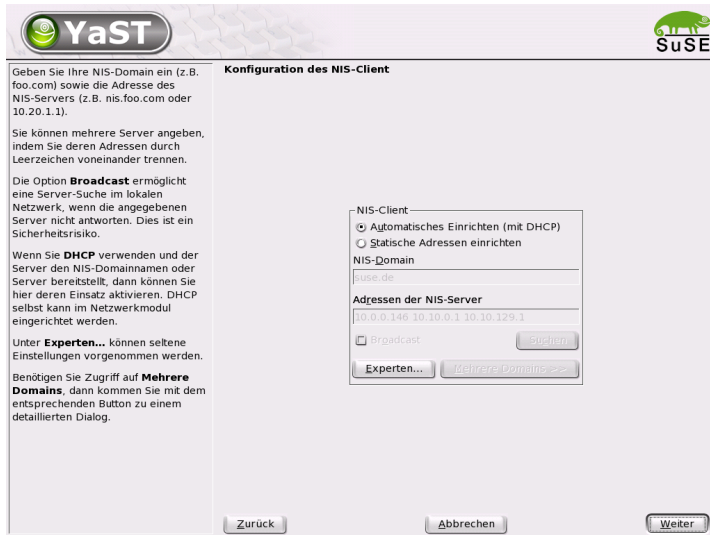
YaST

SuSE

Geben Sie Ihre NIS-Domain ein (z.B. foo.com) sowie die Adresse des NIS-Servers (z.B. nis.foo.com oder 10.20.1.1).

Sie können mehrere Server angeben, indem Sie deren Adressen durch Leerzeichen voneinander trennen.

Die Option **Broadcast** ermöglicht eine Server-Suche im lokalen Netzwerk, wenn die angegebenen Server nicht antworten. Dies ist ein Sicherheitsrisiko.

Wenn Sie **DHCP** verwenden und der Server den NIS-Domainnamen oder Server bereitstellt, dann können Sie hier deren Einsatz aktivieren. DHCP selbst kann im Netzwerkmodul eingerichtet werden.

Unter **Experten...** können seltene Einstellungen vorgenommen werden.

Benötigen Sie Zugriff auf **Mehrere Domains**, dann kommen Sie mit dem entsprechenden Button zu einem detaillierten Dialog.

Konfiguration des NIS-Client

NIS-Client

Automatisches Einrichten (mit DHCP)

Statische Adressen einrichten

NIS-Domain

suse.de

Adressen der NIS-Server

10.0.0.146 10.10.0.1 10.10.129.1

Broadcast

Suchen

Experten...

Mehrere Domains >>

Zurück

Abbrechen

Weiter